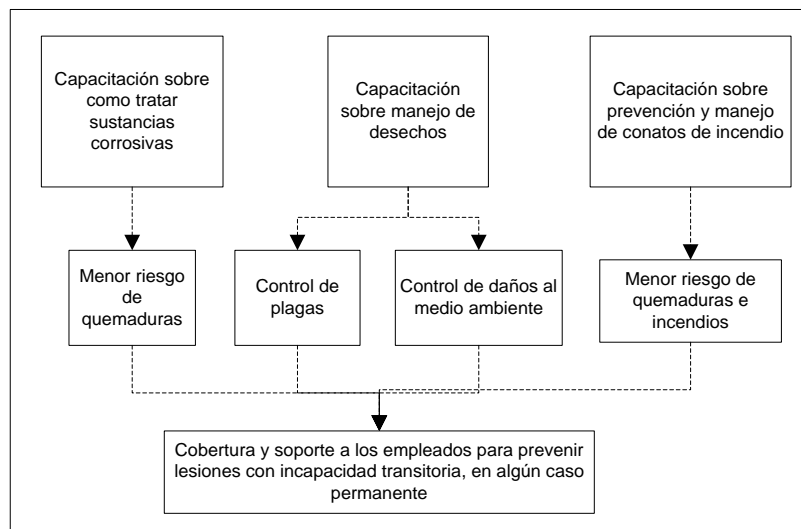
Capacitación sobre como tratar sustancias corrosivas

Capacitación sobre manejo de desechos

Capacitación sobre prevención y manejo de conatos de incendio

Menor riesgo de quemaduras

Control de plagas

Control de daños al medio ambiente

Menor riesgo de quemaduras e incendios

Cobertura y soporte a los empleados para prevenir lesiones con incapacidad transitoria, en algún caso permanente